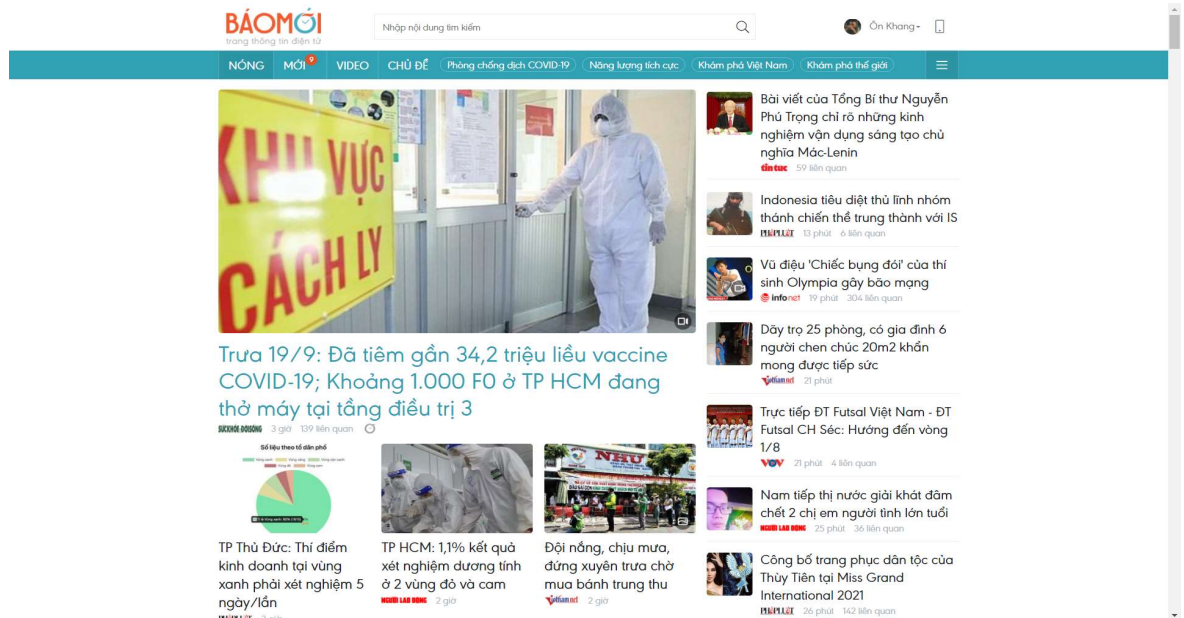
BÁOMỚI
trang thông tin điện tử

Nhập nội dung tìm kiếm

Ôn Khang

NÓNG MỚI 9 VIDEO CHỦ ĐỀ Phòng chống dịch COVID-19 Năng lượng tích cực Khám phá Việt Nam Khám phá thế giới

KHU VỰC CÁCH LY

Trưa 19/9: Đã tiêm gần 34,2 triệu liều vaccine COVID-19; Khoảng 1.000 F0 ở TP HCM đang thở máy tại tầng điều trị 3

SUCKHOE DOISONG 3 giờ 139 liên quan

Số liệu theo tổ dân phố

TP Thủ Đức: Thí điểm kinh doanh tại vùng xanh phải xét nghiệm 5 ngày/lần

TP HCM: 1,1% kết quả xét nghiệm dương tính ở 2 vùng đỏ và cam

NGƯỜI LAO ĐỘNG 2 giờ

Đội nắng, chịu mưa, đứng xuyên trưa chờ mua bánh trung thu

vietnamnet 2 giờ

Bài viết của Tổng Bí thư Nguyễn Phú Trọng chỉ rõ những kinh nghiệm vận dụng sáng tạo chủ nghĩa Mác-Lenin

tin tức 59 liên quan

Indonesia tiêu diệt thủ lĩnh nhóm thánh chiến thề trung thành với IS

PHÁP LUẬT 13 phút 6 liên quan

Vũ điệu 'Chiếc bụng đói' của thí sinh Olympia gây bão mạng

infonet 19 phút 304 liên quan

Dãy trọ 25 phòng, có gia đình 6 người chen chúc 20m2 khẩn mong được tiếp sức

vietnamnet 21 phút

Trực tiếp ĐT Futsal Việt Nam - ĐT Futsal CH Séc: Hướng đến vòng 1/8

VOV 21 phút 4 liên quan

Nam tiếp thị nước giải khát đâm chết 2 chị em người tình lớn tuổi

NGƯỜI LAO ĐỘNG 25 phút 36 liên quan

Công bố trang phục dân tộc của Thùy Tiên tại Miss Grand International 2021

PHÁP LUẬT 26 phút 142 liên quan